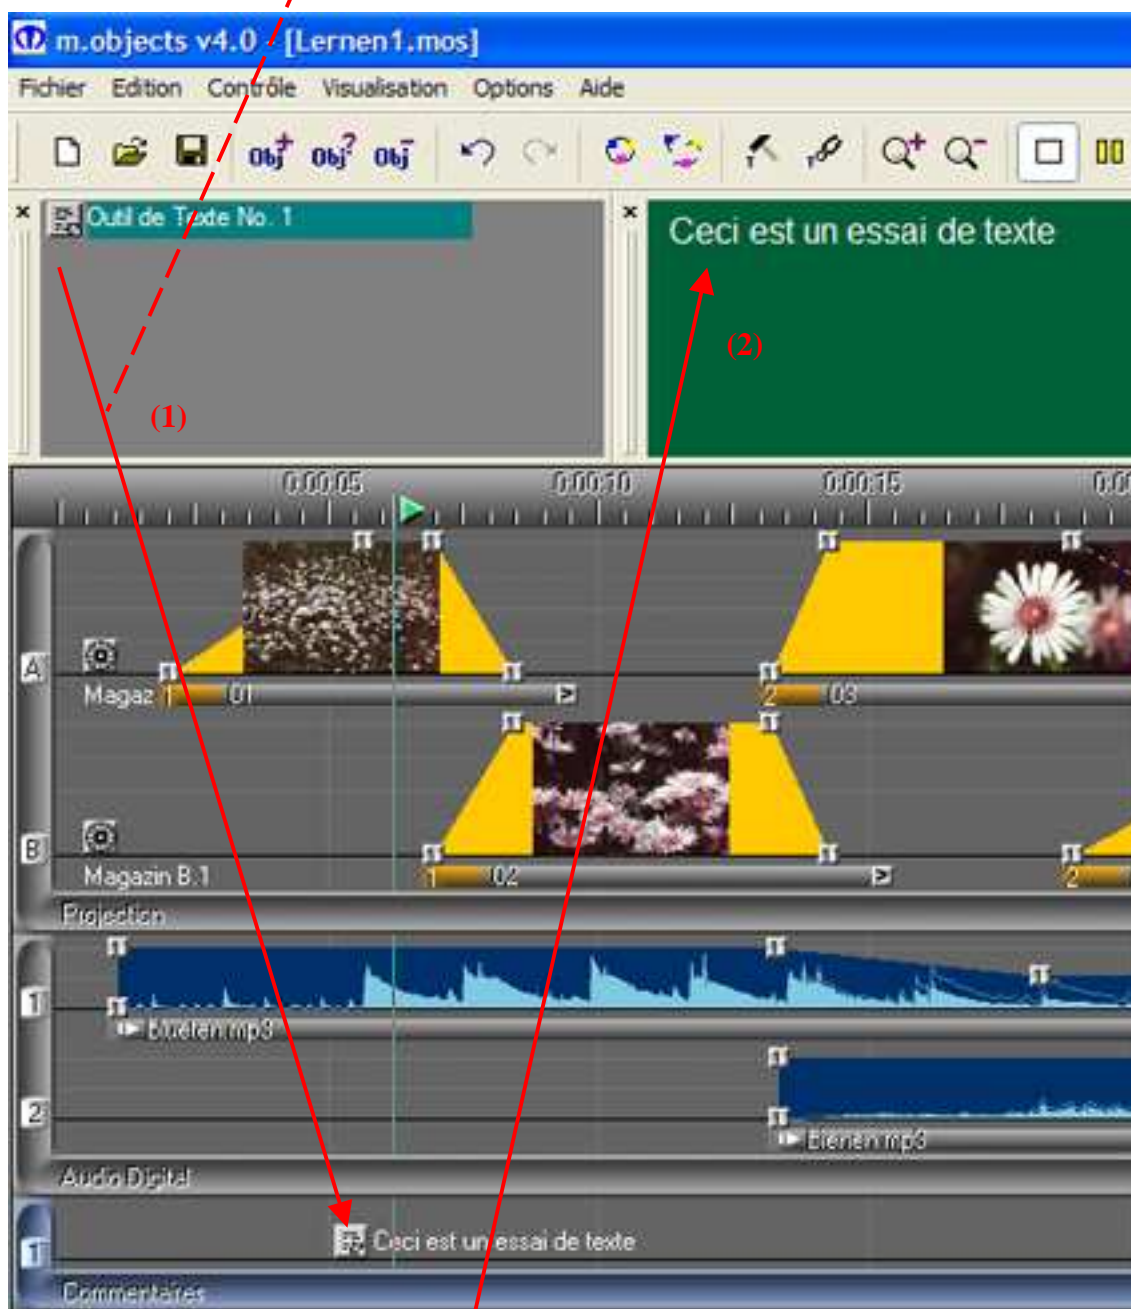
m.objects v4.0 - [Lernen1.mos]

Fichier Edition Contrôle Visualisation Options Aide

Obj Obj Obj

Outil de Texte No. 1

Ceci est un essai de texte

(2)

(1)

0:00:05 0:00:10 0:00:15 0:0

A

Magaz 1 01

2 03

B

Magazin B.1 1 02

2

Projection

1

Blueten.mp3

2

Blenen.mp3

Audio Digital

T

Ceci est un essai de texte

Commentaires